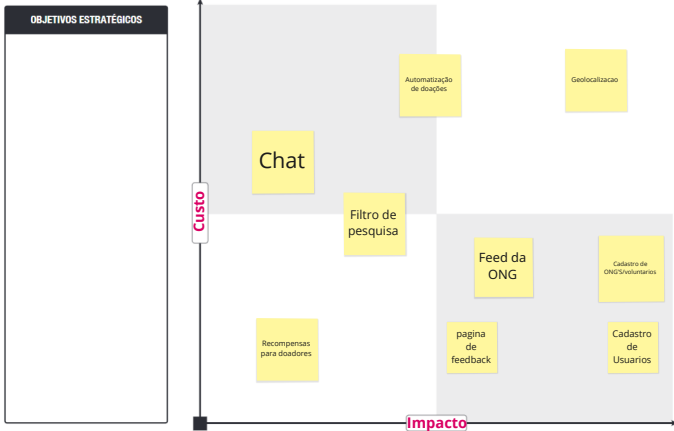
OBJETIVOS ESTRATÉGICOS

Custo

Automatização de doações

Geolocalizacao

Chat

Filtro de pesquisa

Feed da ONG

Cadastro de ONG'S/voluntarios

Recompensas para doadores

pagina de feedback

Cadastro de Usuarios

Impacto